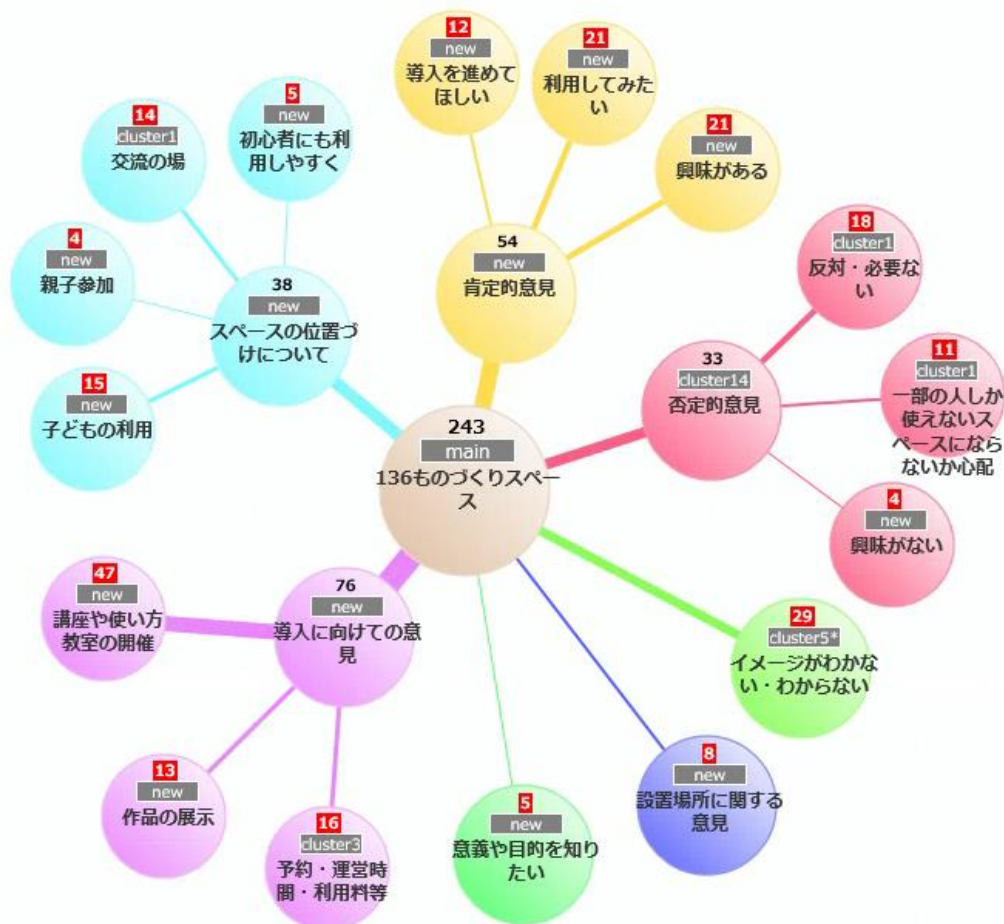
243
main
136ものづくりスペース

54
new
肯定的意見

12
new
導入を進めてほしい

21
new
利用してみたい

21
new
興味がある

33
cluster14
否定的意見

18
cluster1
反対・必要ない

11
cluster1
一部の人しか使えないスペースにならないか心配

4
new
興味がない

29
cluster5*
イメージがわかない・わからない

8
new
設置場所に関する意見

5
new
意義や目的を知りたい

76
new
導入に向けての意見

47
new
講座や使い方教室の開催

13
new
作品の展示

16
cluster3
予約・運営時間・利用料等

38
new
スペースの位置づけについて

14
cluster1
交流の場

5
new
初心者にも利用しやすく

4
new
親子参加

15
new
子どもの利用